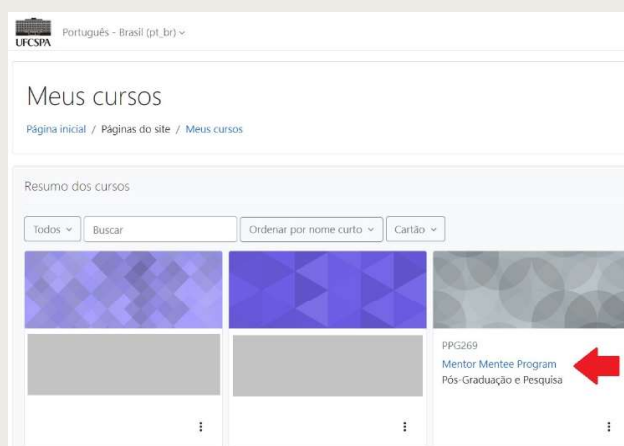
UFCSPA

Português - Brasil (pt_br)

Meus cursos

Página inicial / Páginas do site / Meus cursos

Resumo dos cursos

Todos

Buscar

Ordenar por nome curto

Cartão

PPG269

Mentor Mentee Program

Pós-Graduação e Pesquisa